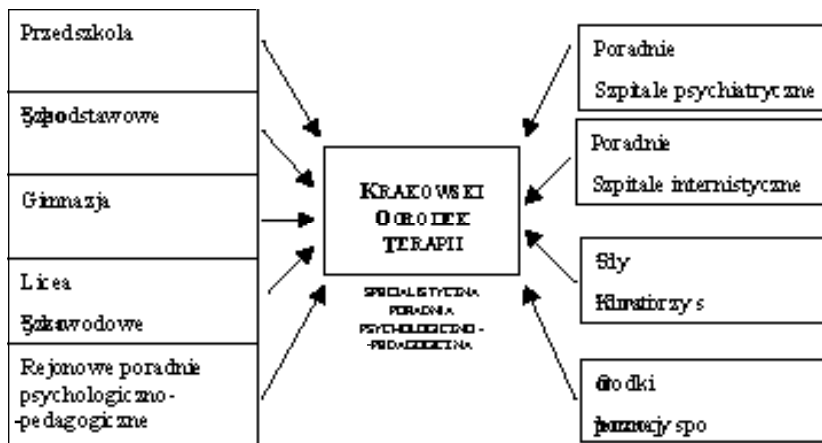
Przedszkola

Szkoły podstawowe

Gimnazja

Licea

Szkoły zawodowe

Rejonowe poradnie psychologiczno-pedagogiczne

KRAKOWSKI OŚRODEK TERAPII

SPECJALISTYCZNA PORADNIA PSYCHOLOGICZNO-PEDAGOGICZNA

Poradnie

Szpitale psychiatryczne

Poradnie

Szpitale internistyczne

Sądy

Kuratorzy s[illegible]

Ośrodki

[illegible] pomocy spo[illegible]